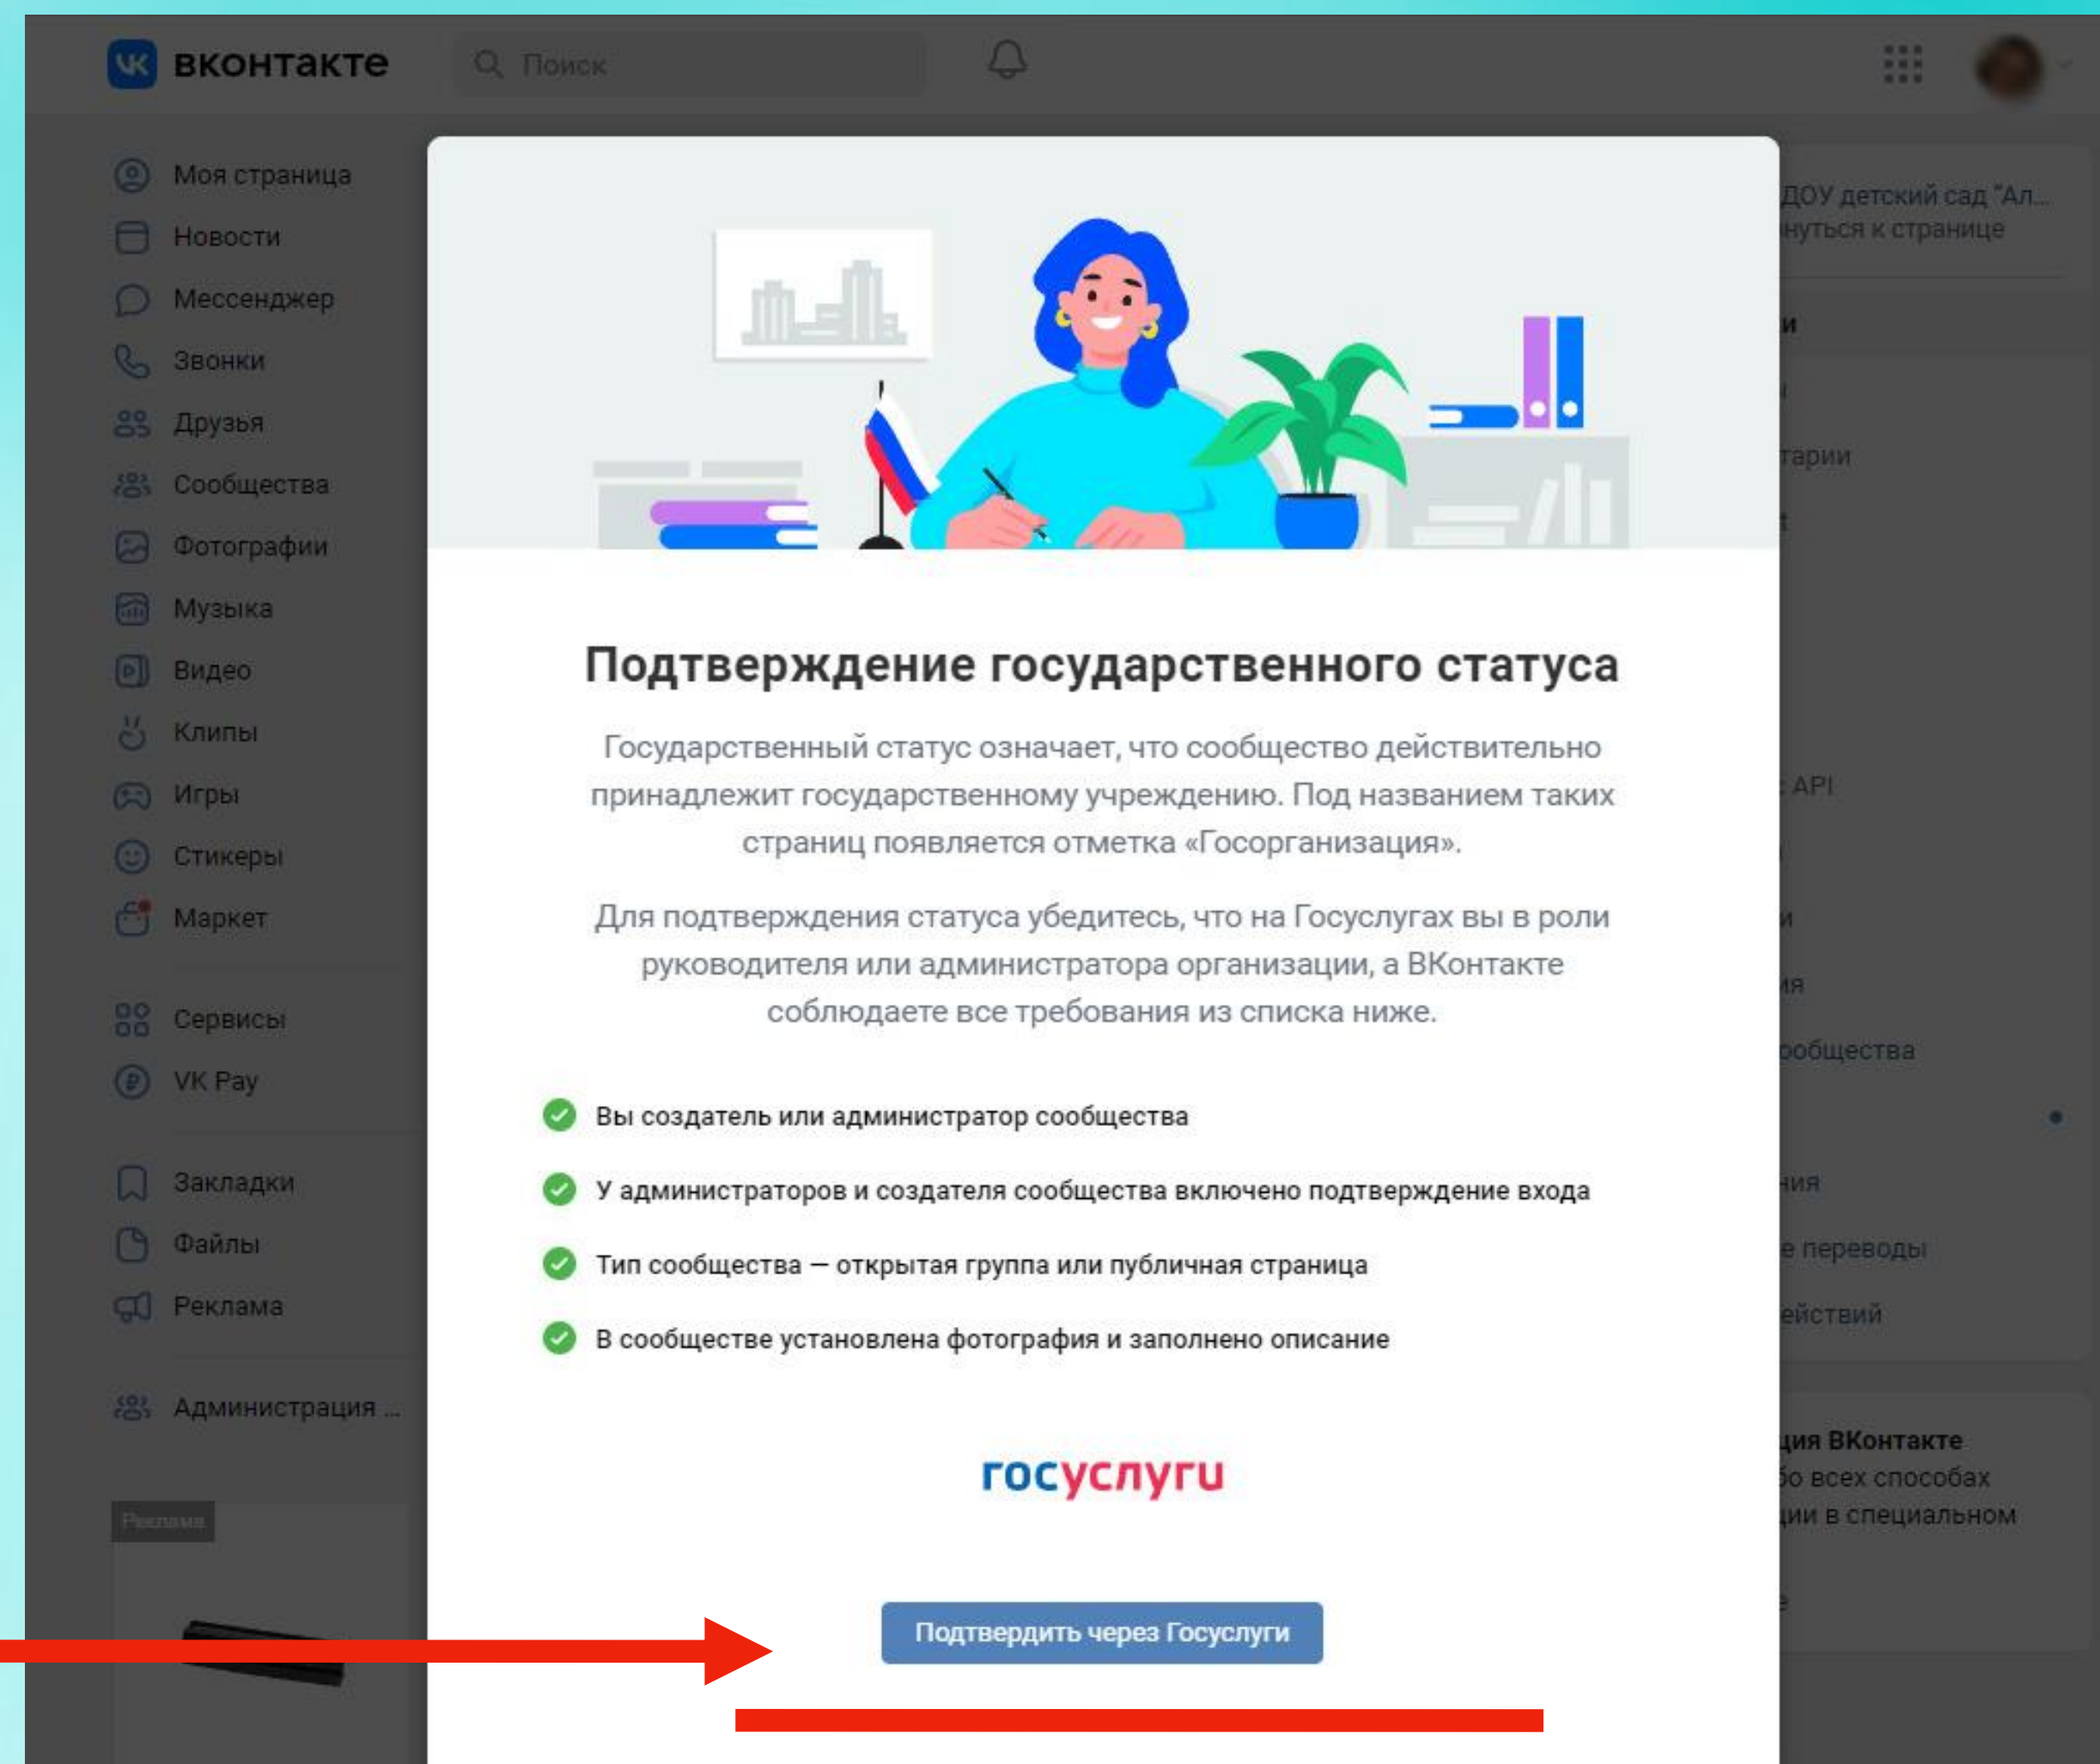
вконтакте
Поиск

Моя страница
Новости
Мессенджер
Звонки
Друзья
Сообщества
Фотографии
Музыка
Видео
Клипы
Игры
Стикеры
Маркет
Сервисы
VK Pay
Закладки
Файлы
Реклама
Администрация ...
Реклама

ДОУ детский сад "Ал...
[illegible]нуться к странице
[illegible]и
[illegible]тарии
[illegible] API
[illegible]ия
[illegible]сообщества
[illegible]ния
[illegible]е переводы
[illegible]ействий
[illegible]ция ВКонтакте
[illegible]бо всех способах
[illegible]ции в специальном

Подтверждение государственного статуса

Государственный статус означает, что сообщество действительно принадлежит государственному учреждению. Под названием таких страниц появляется отметка «Госорганизация».

Для подтверждения статуса убедитесь, что на Госуслугах вы в роли руководителя или администратора организации, а ВКонтакте соблюдаете все требования из списка ниже.

Вы создатель или администратор сообщества

У администраторов и создателя сообщества включено подтверждение входа

Тип сообщества — открытая группа или публичная страница

В сообществе установлена фотография и заполнено описание

госуслуги

Подтвердить через Госуслуги